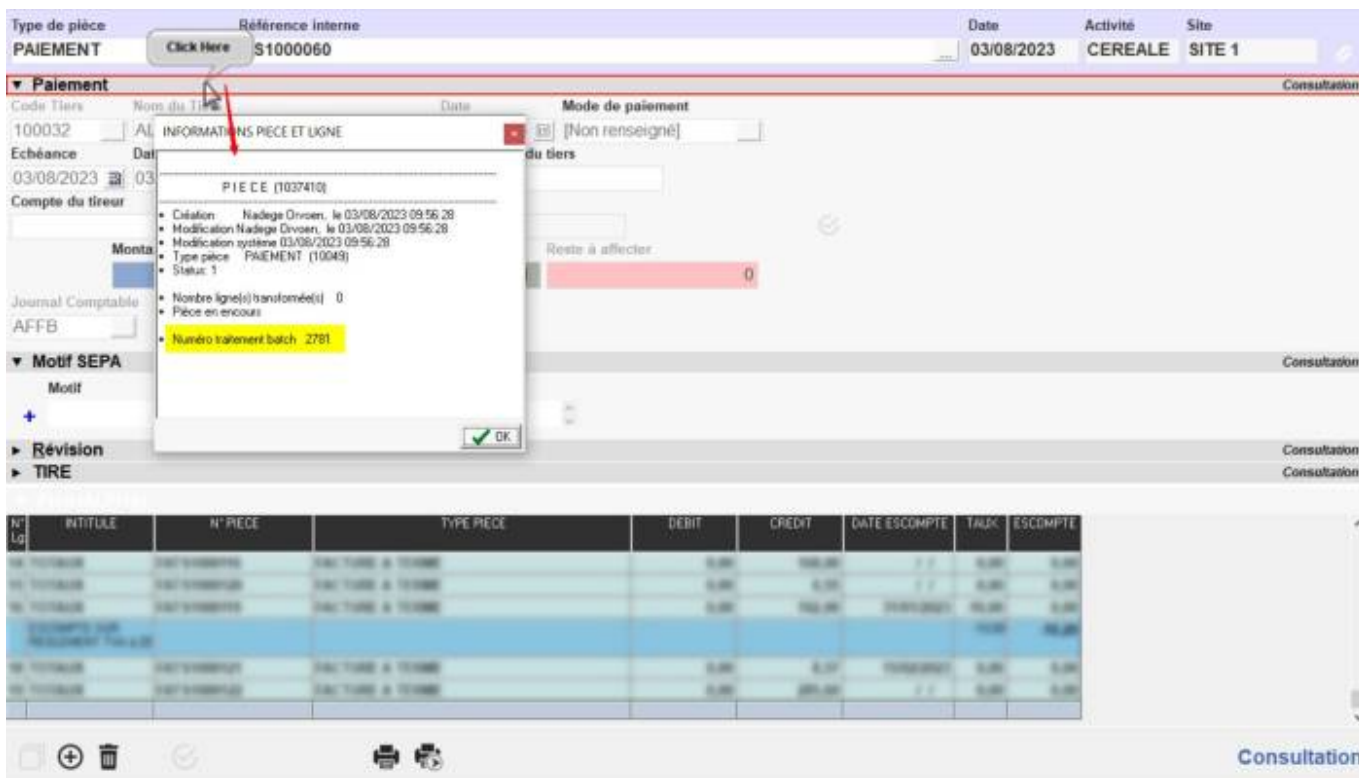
Type de pièce
PAIEMENT
Click Here
Référence interne
S1000060
Date
03/08/2023
Activité
CEREALE
Site
SITE 1

▾ Paiement
Consultation
Code Tiers
100032
Nom du Tiers
AL
Date
Mode de paiement
[Non renseigné]
Echéance
03/08/2023
Dat
03
du tiers
Compte du tireur
Monta
Reste à affecter
0
Journal Comptable
AFFB

INFORMATIONS PIECE ET LIGNE
PIECE (1037410)
• Création Nadege Orvoen, le 03/08/2023 09:56:28
• Modification Nadege Orvoen, le 03/08/2023 09:56:28
• Modification système 03/08/2023 09:56:28
• Type pièce PAIEMENT (10049)
• Status: 1
• Nombre ligne(s) transformée(s) 0
• Pièce en encours
• Numéro traitement batch 2781
OK

▾ Motif SEPA
Consultation
Motif
+
▸ Révision
Consultation
▸ TIRE
Consultation

| N° Lg | INTITULE | N° PIECE | TYPE PIECE | DEBIT | CREDIT | DATE ESCOMPTE | TAUX | ESCOMPTE |
|---|---|---|---|---|---|---|---|---|
| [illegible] | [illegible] | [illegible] | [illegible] | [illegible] | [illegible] | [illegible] | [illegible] | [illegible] |

Consultation